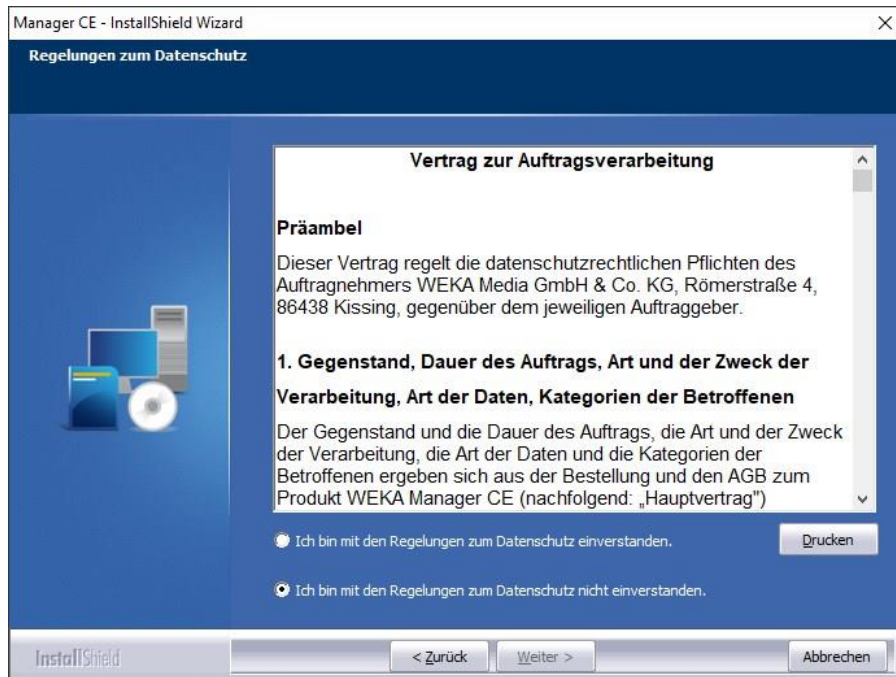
Manager CE - InstallShield Wizard
×
Regelungen zum Datenschutz

Vertrag zur Auftragsverarbeitung

Präambel

Dieser Vertrag regelt die datenschutzrechtlichen Pflichten des Auftragnehmers WEKA Media GmbH & Co. KG, Römerstraße 4, 86438 Kissing, gegenüber dem jeweiligen Auftraggeber.

1. Gegenstand, Dauer des Auftrags, Art und der Zweck der Verarbeitung, Art der Daten, Kategorien der Betroffenen

Der Gegenstand und die Dauer des Auftrags, die Art und der Zweck der Verarbeitung, die Art der Daten und die Kategorien der Betroffenen ergeben sich aus der Bestellung und den AGB zum Produkt WEKA Manager CE (nachfolgend: „Hauptvertrag")

Ich bin mit den Regelungen zum Datenschutz einverstanden.

Drucken

Ich bin mit den Regelungen zum Datenschutz nicht einverstanden.

InstallShield

< Zurück

Weiter >

Abbrechen